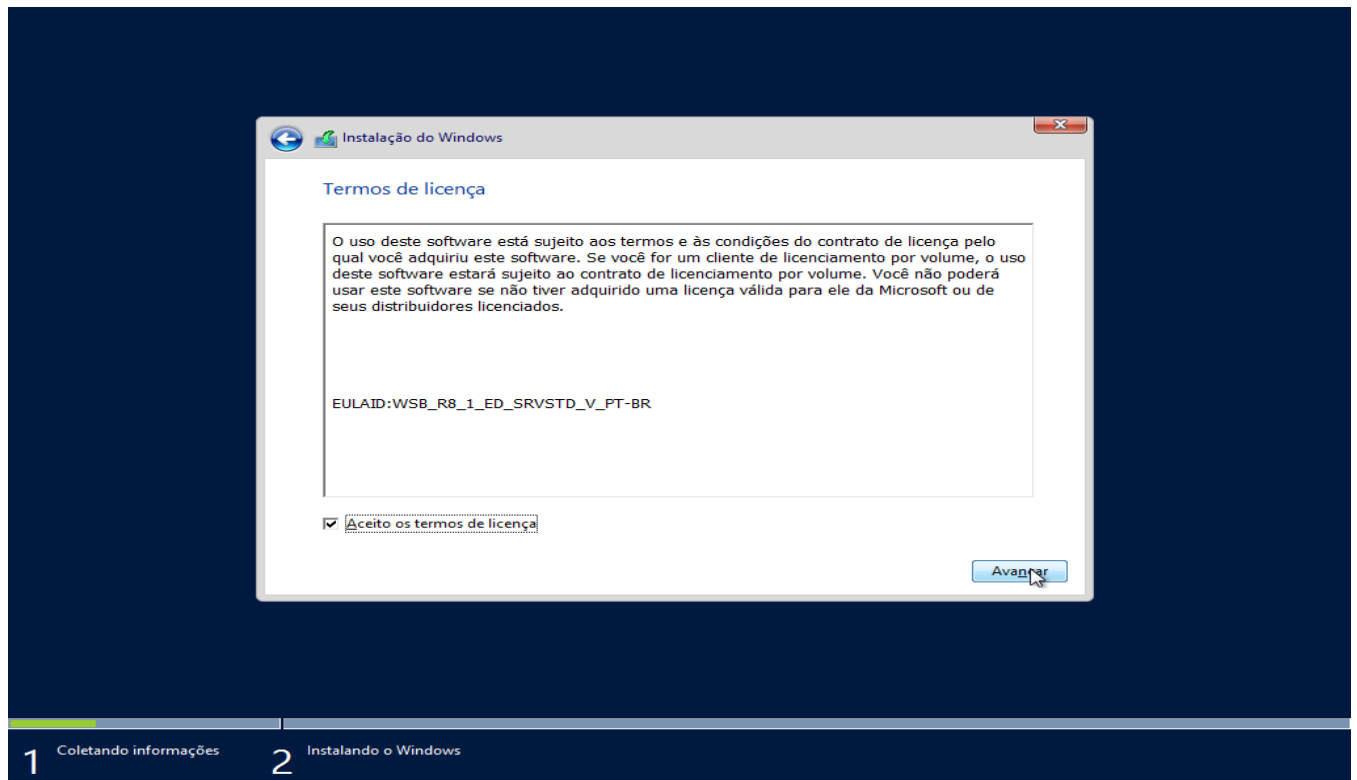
Instalação do Windows

Termos de licença

O uso deste software está sujeito aos termos e às condições do contrato de licença pelo qual você adquiriu este software. Se você for um cliente de licenciamento por volume, o uso deste software estará sujeito ao contrato de licenciamento por volume. Você não poderá usar este software se não tiver adquirido uma licença válida para ele da Microsoft ou de seus distribuidores licenciados.

EULAID:WSB_R8_1_ED_SRVSTD_V_PT-BR

Aceito os termos de licença

Avançar

1 Coletando informações

2 Instalando o Windows